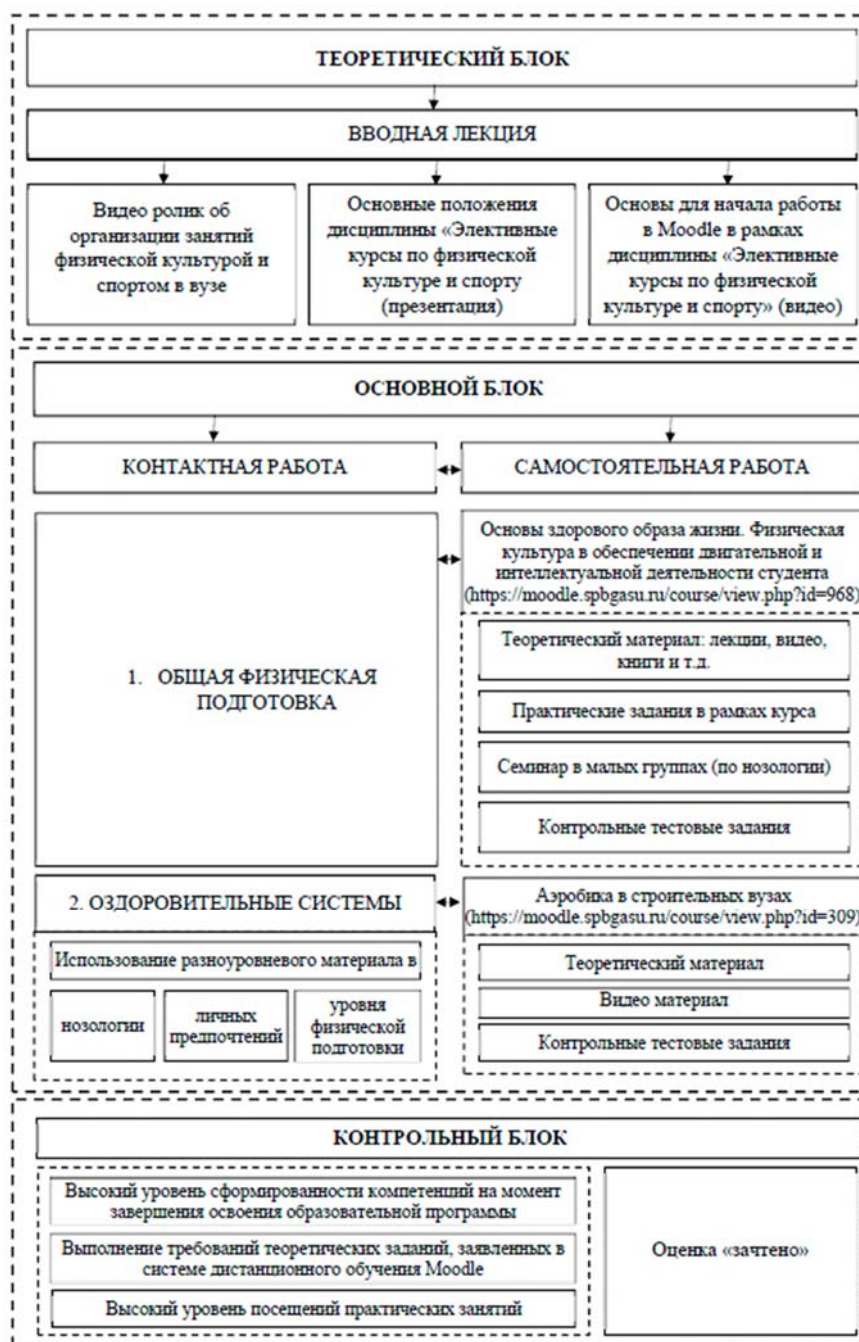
ТЕОРЕТИЧЕСКИЙ БЛОК

ВВОДНАЯ ЛЕКЦИЯ

Видео ролик об организации занятий физической культурой и спортом в вузе

Основные положения дисциплины «Элективные курсы по физической культуре и спорту (презентация)

Основы для начала работы в Moodle в рамках дисциплины «Элективные курсы по физической культуре и спорту» (видео)

ОСНОВНОЙ БЛОК

КОНТАКТНАЯ РАБОТА

САМОСТОЯТЕЛЬНАЯ РАБОТА

1. ОБЩАЯ ФИЗИЧЕСКАЯ ПОДГОТОВКА

Основы здорового образа жизни. Физическая культура в обеспечении двигательной и интеллектуальной деятельности студента (https://moodle.spbgasu.ru/course/view.php?id=968)

Теоретический материал: лекции, видео, книги и т.д.

Практические задания в рамках курса

Семинар в малых группах (по нозологии)

Контрольные тестовые задания

2. ОЗДОРОВИТЕЛЬНЫЕ СИСТЕМЫ

Использование разноуровневого материала в

нозологии

личных предпочтений

уровня физической подготовки

Аэробика в строительных вузах (https://moodle.spbgasu.ru/course/view.php?id=309)

Теоретический материал

Видео материал

Контрольные тестовые задания

КОНТРОЛЬНЫЙ БЛОК

Высокий уровень сформированности компетенций на момент завершения освоения образовательной программы

Выполнение требований теоретических заданий, заявленных в системе дистанционного обучения Moodle

Высокий уровень посещений практических занятий

Оценка «зачтено»